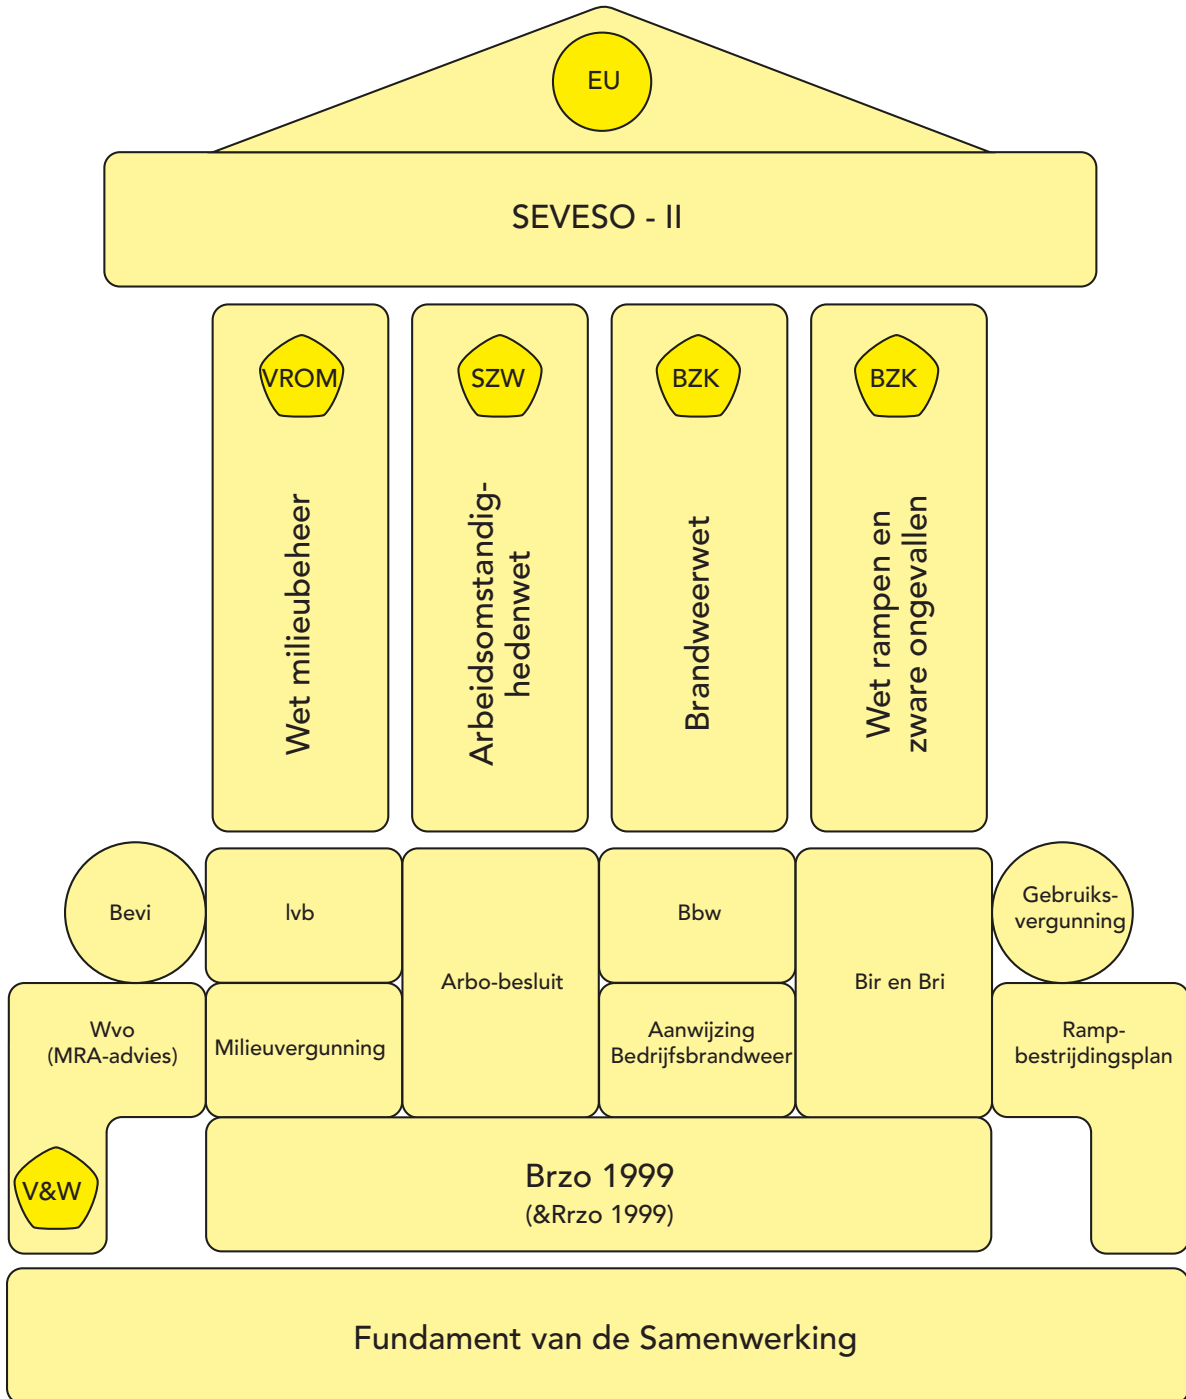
EU

SEVESO - II

VROM

Wet milieubeheer

SZW

Arbeidsomstandighedenwet

BZK

Brandweerwet

BZK

Wet rampen en zware ongevallen

Bevi

Ivb

Arbo-besluit

Bbw

Bir en Bri

Gebruiksvergunning

Wvo (MRA-advies)

Milieuvergunning

Aanwijzing Bedrijfsbrandweer

Rampbestrijdingsplan

V&W

Brzo 1999
(&Rrzo 1999)

Fundament van de Samenwerking